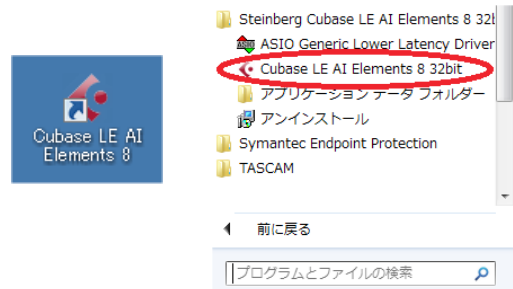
Cubase LE AI Elements 8

Steinberg Cubase LE AI Elements 8 32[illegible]
ASIO Generic Lower Latency Driver
Cubase LE AI Elements 8 32bit
アプリケーション データ フォルダー
アンインストール
Symantec Endpoint Protection
TASCAM

前に戻る

プログラムとファイルの検索